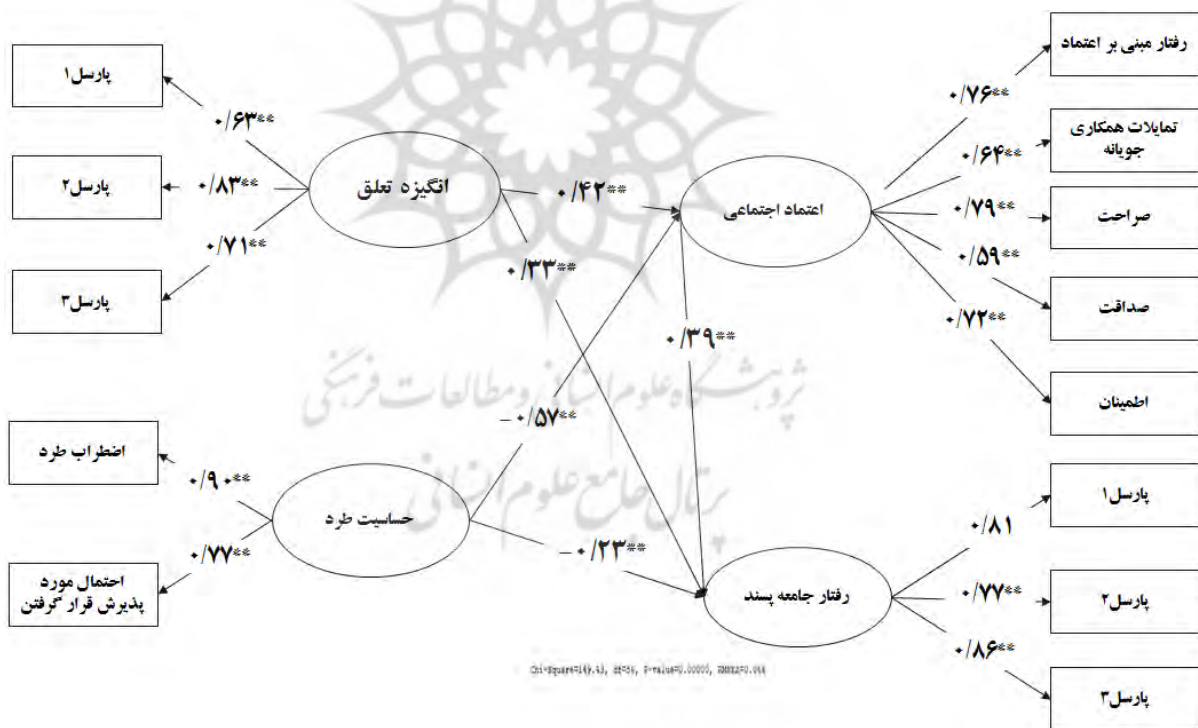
پارسل۱

پارسل۲

پارسل۳

**۰/۶۳

**۰/۸۳

**۰/۷۱

انگیزه تعلق

**۰/۴۲

**۰/۳۳

اعتماد اجتماعی

**۰/۷۶

**۰/۶۴

**۰/۷۹

**۰/۵۹

**۰/۷۲

رفتار مبنی بر اعتماد

تمایلات همکاری جویانه

صراحت

صداقت

اطمینان

**۰/۳۹

**۰/۵۷-

اضطراب طرد

احتمال مورد پذیرش قرار گرفتن

**۰/۹۰

**۰/۷۷

حساسیت طرد

**۰/۲۳-

رفتار جامعه پسند

۰/۸۱

**۰/۷۷

**۰/۸۶

پارسل۱

پارسل۲

پارسل۳

پژوهشگاه علوم انسانی و مطالعات فرهنگی
پرتال جامع علوم انسانی

Chi-Square=149.43, df=56, P-value=0.00000, RMSEA=0.064